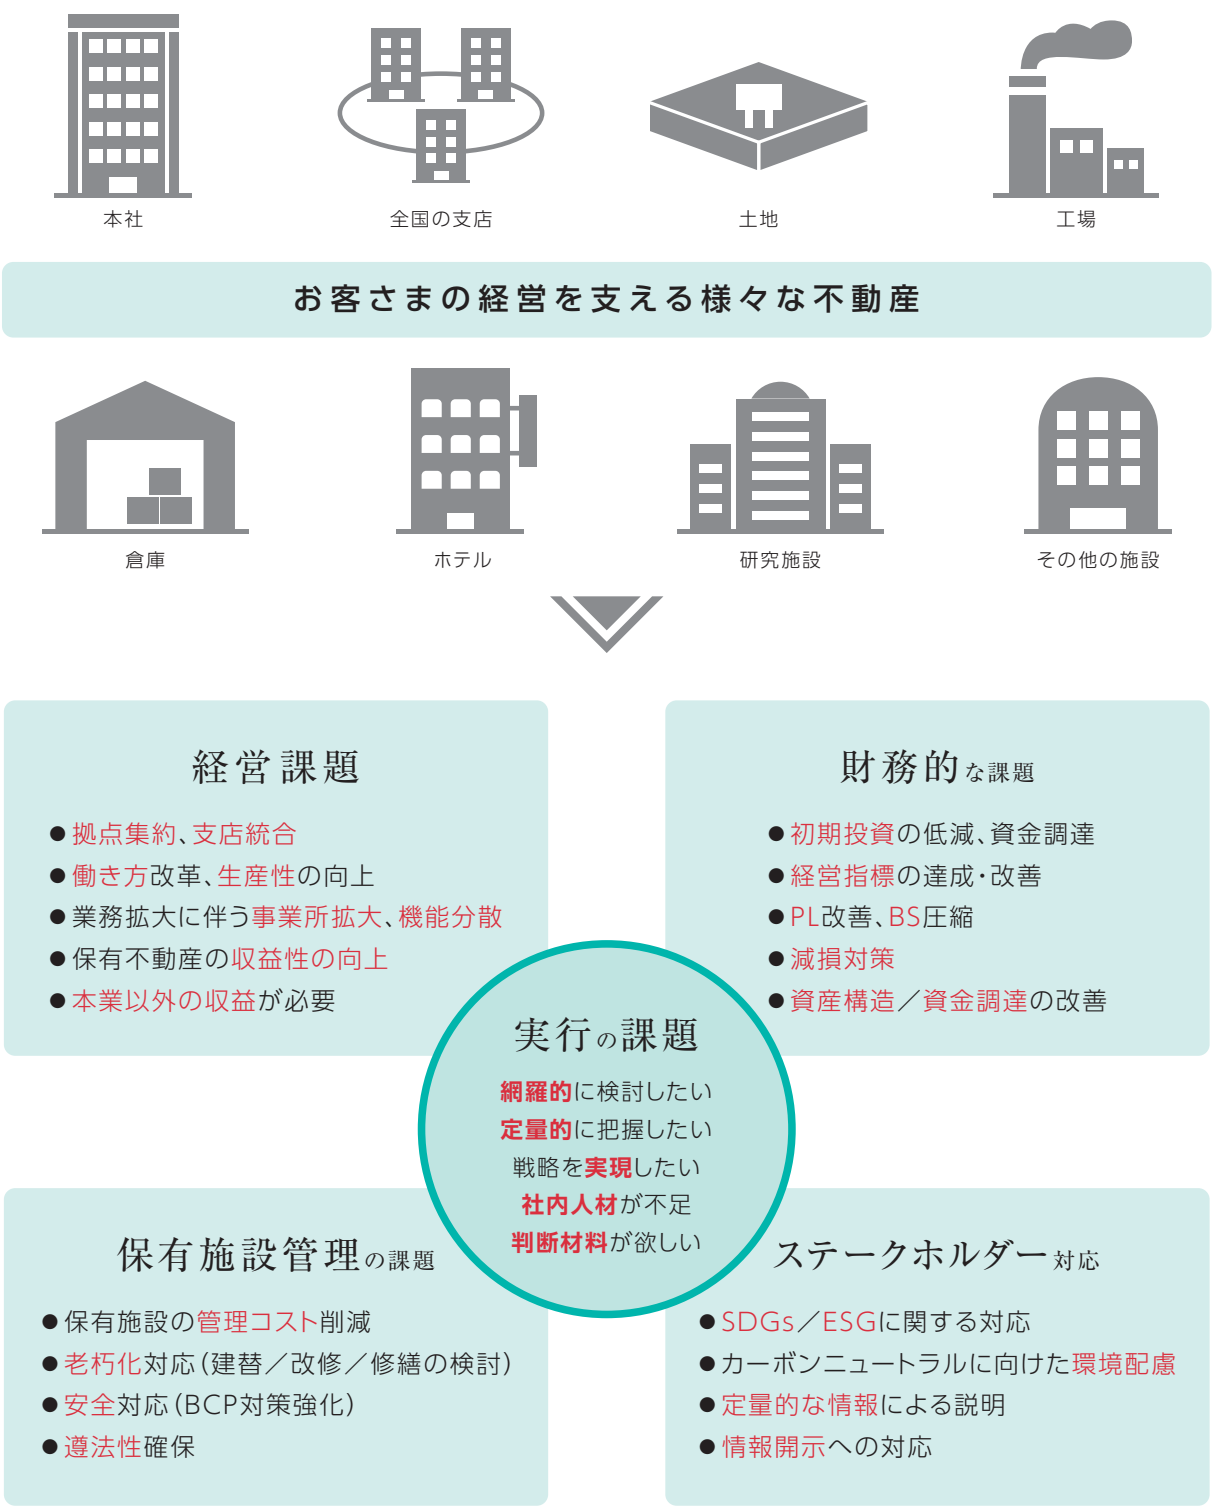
本社

全国の支店

土地

工場

お客さまの経営を支える様々な不動産

倉庫

ホテル

研究施設

その他の施設

経営課題

●拠点集約、支店統合
●働き方改革、生産性の向上
●業務拡大に伴う事業所拡大、機能分散
●保有不動産の収益性の向上
●本業以外の収益が必要

財務的な課題

●初期投資の低減、資金調達
●経営指標の達成・改善
●PL改善、BS圧縮
●減損対策
●資産構造／資金調達の改善

実行の課題

網羅的に検討したい
定量的に把握したい
戦略を実現したい
社内人材が不足
判断材料が欲しい

保有施設管理の課題

●保有施設の管理コスト削減
●老朽化対応（建替／改修／修繕の検討）
●安全対応（BCP対策強化）
●遵法性確保

ステークホルダー対応

●SDGs／ESGに関する対応
●カーボンニュートラルに向けた環境配慮
●定量的な情報による説明
●情報開示への対応